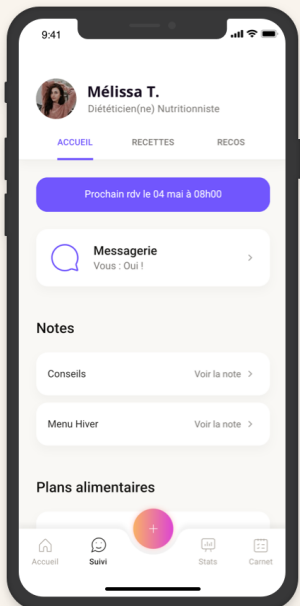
9:41

Mélissa T.
Diététicien(ne) Nutritionniste

ACCUEIL RECETTES RECOS

Prochain rdv le 04 mai à 08h00

Messagerie
Vous : Oui !

Notes

Conseils Voir la note

Menu Hiver Voir la note

Plans alimentaires

+

Accueil Suivi Stats Carnet